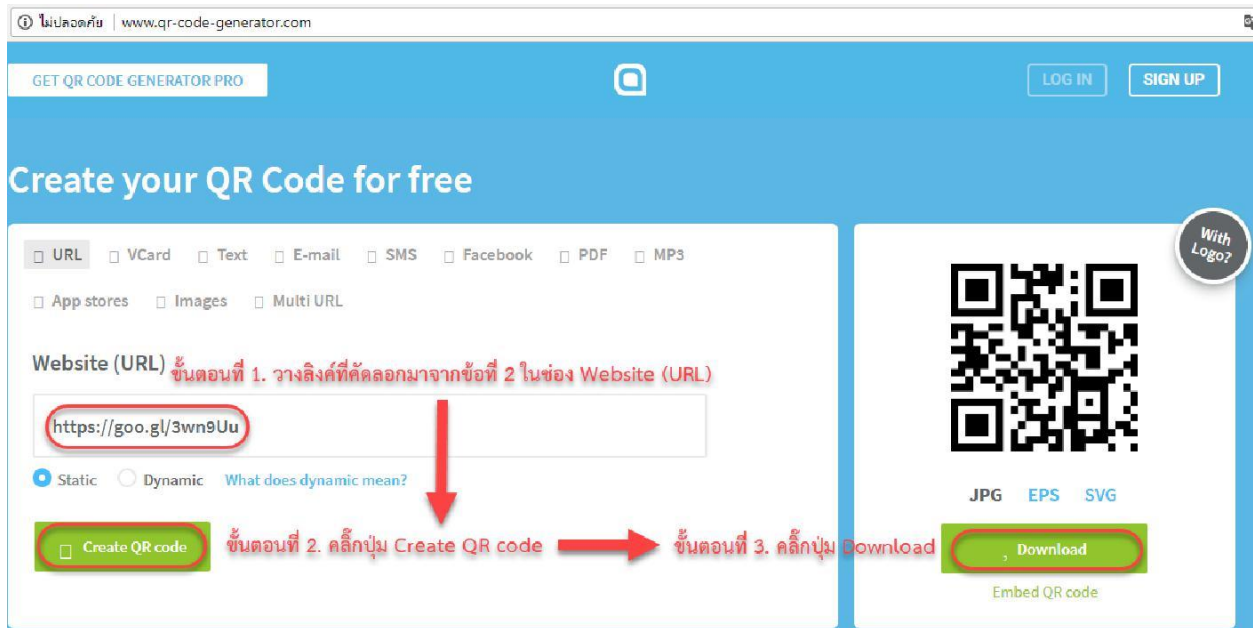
ไม่ปลอดภัย | www.qr-code-generator.com

GET QR CODE GENERATOR PRO

LOG IN

SIGN UP

Create your QR Code for free

URL VCard Text E-mail SMS Facebook PDF MP3

App stores Images Multi URL

Website (URL) ขั้นตอนที่ 1. วางลิงค์ที่คัดลอกมาจากข้อที่ 2 ในช่อง Website (URL)

https://goo.gl/3wn9Uu

Static Dynamic What does dynamic mean?

Create QR code ขั้นตอนที่ 2. คลิ๊กปุ่ม Create QR code

ขั้นตอนที่ 3. คลิ๊กปุ่ม Download

With Logo?

JPG EPS SVG

Download

Embed QR code